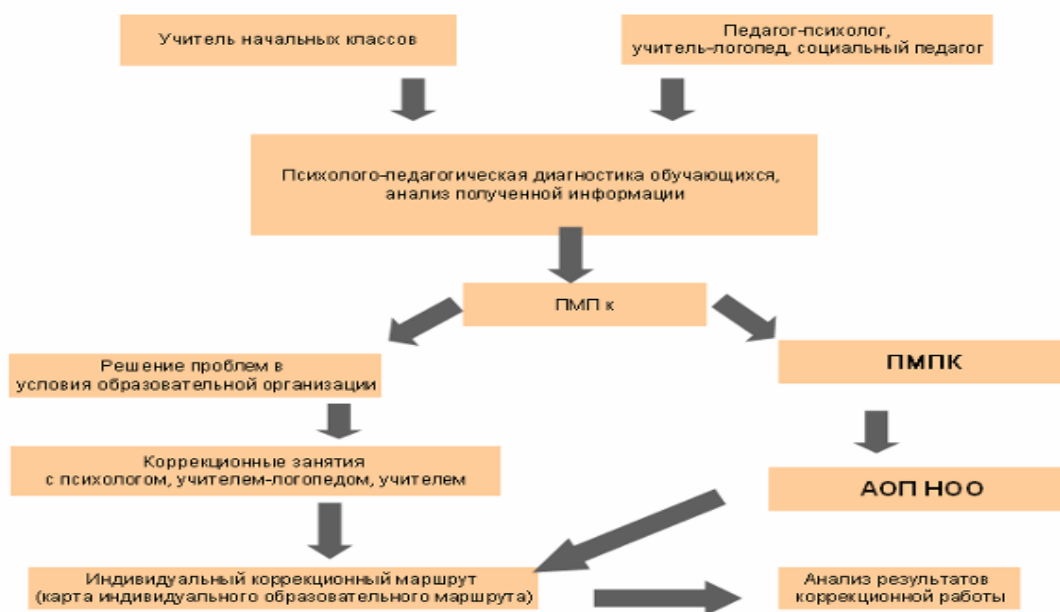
Учитель начальных классов

Педагог-психолог, учитель-логопед, социальный педагог

Психолого-педагогическая диагностика обучающихся, анализ полученной информации

ПМП к

Решение проблем в условия образовательной организации

ПМПК

Коррекционные занятия с психологом, учителем-логопедом, учителем

АОП НОО

Индивидуальный коррекционный маршрут (карта индивидуального образовательного маршрута)

Анализ результатов коррекционной работы